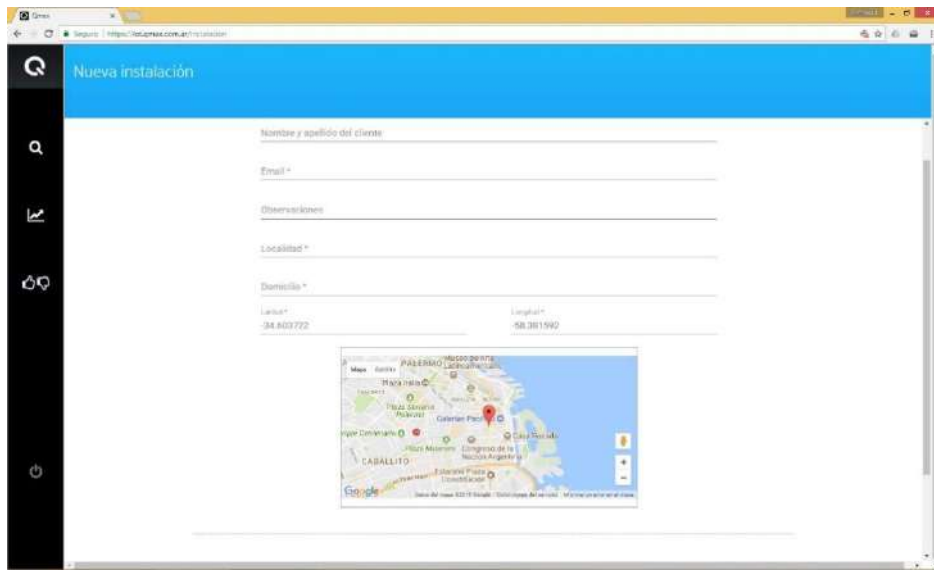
Qmax

Seguro | https://locqmax.com.ar/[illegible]

Nueva instalación

Nombre y apellido del cliente

Email *

Observaciones

Localidad *

Domicilio *

Latitud *
-34.603722

Longitud *
-58.381592

Mapa Satélite

PALERMO

Plaza Italia

Plaza Serrano

Galerías Pacífico

Casa Rosada

Congreso de la Nación Argentina

CABALLITO

Estación Plaza Constitución

Google

Datos del mapa ©2017 Google | Términos de uso | Informar un error en el mapa